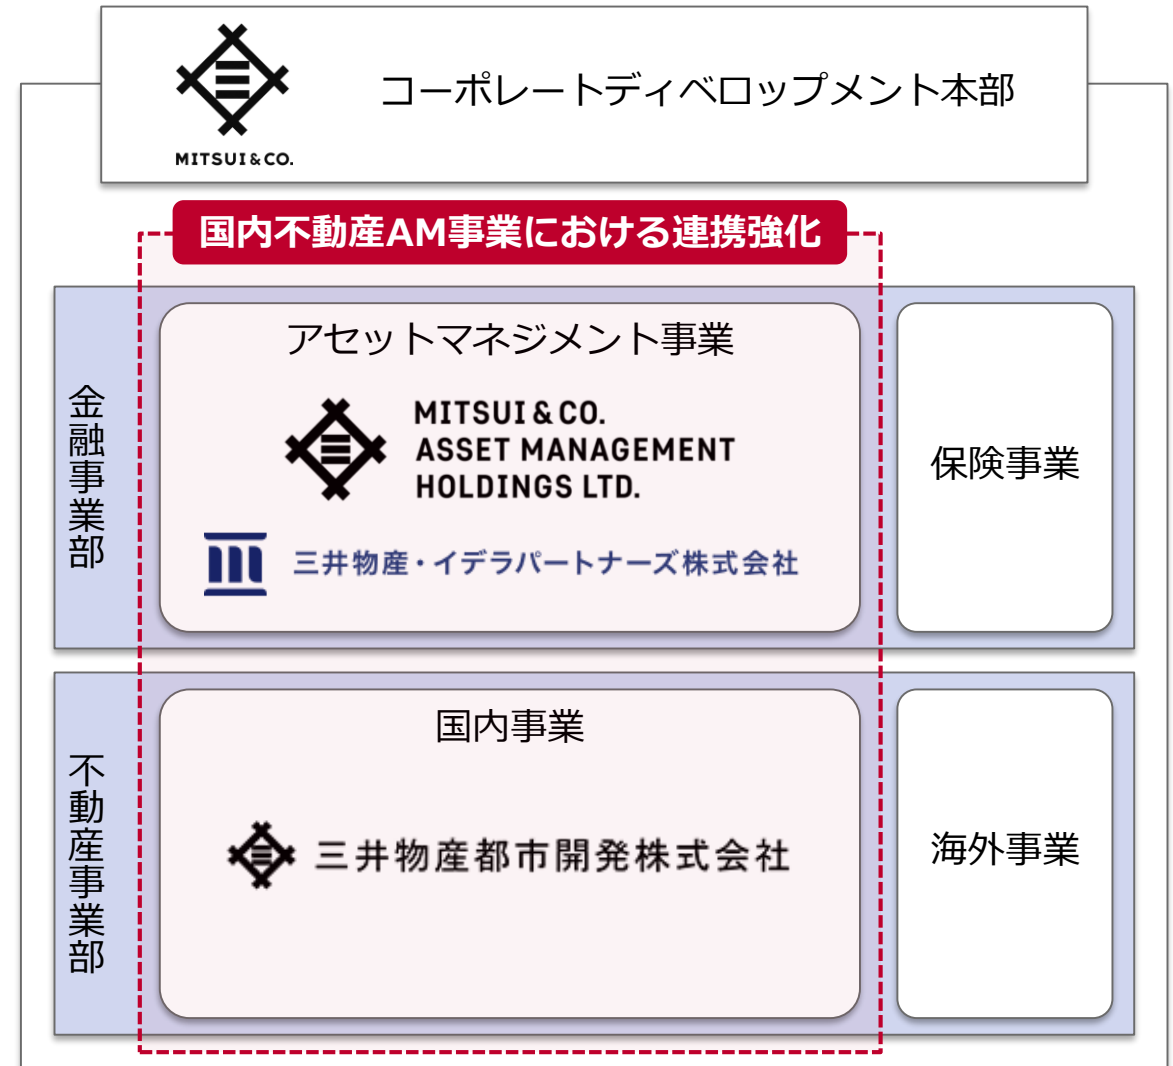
MITSUI&CO.

コーポレートディベロップメント本部

国内不動産AM事業における連携強化

金融事業部

アセットマネジメント事業

MITSUI & CO.
ASSET MANAGEMENT
HOLDINGS LTD.

三井物産・イデラパートナーズ株式会社

保険事業

不動産事業部

国内事業

三井物産都市開発株式会社

海外事業